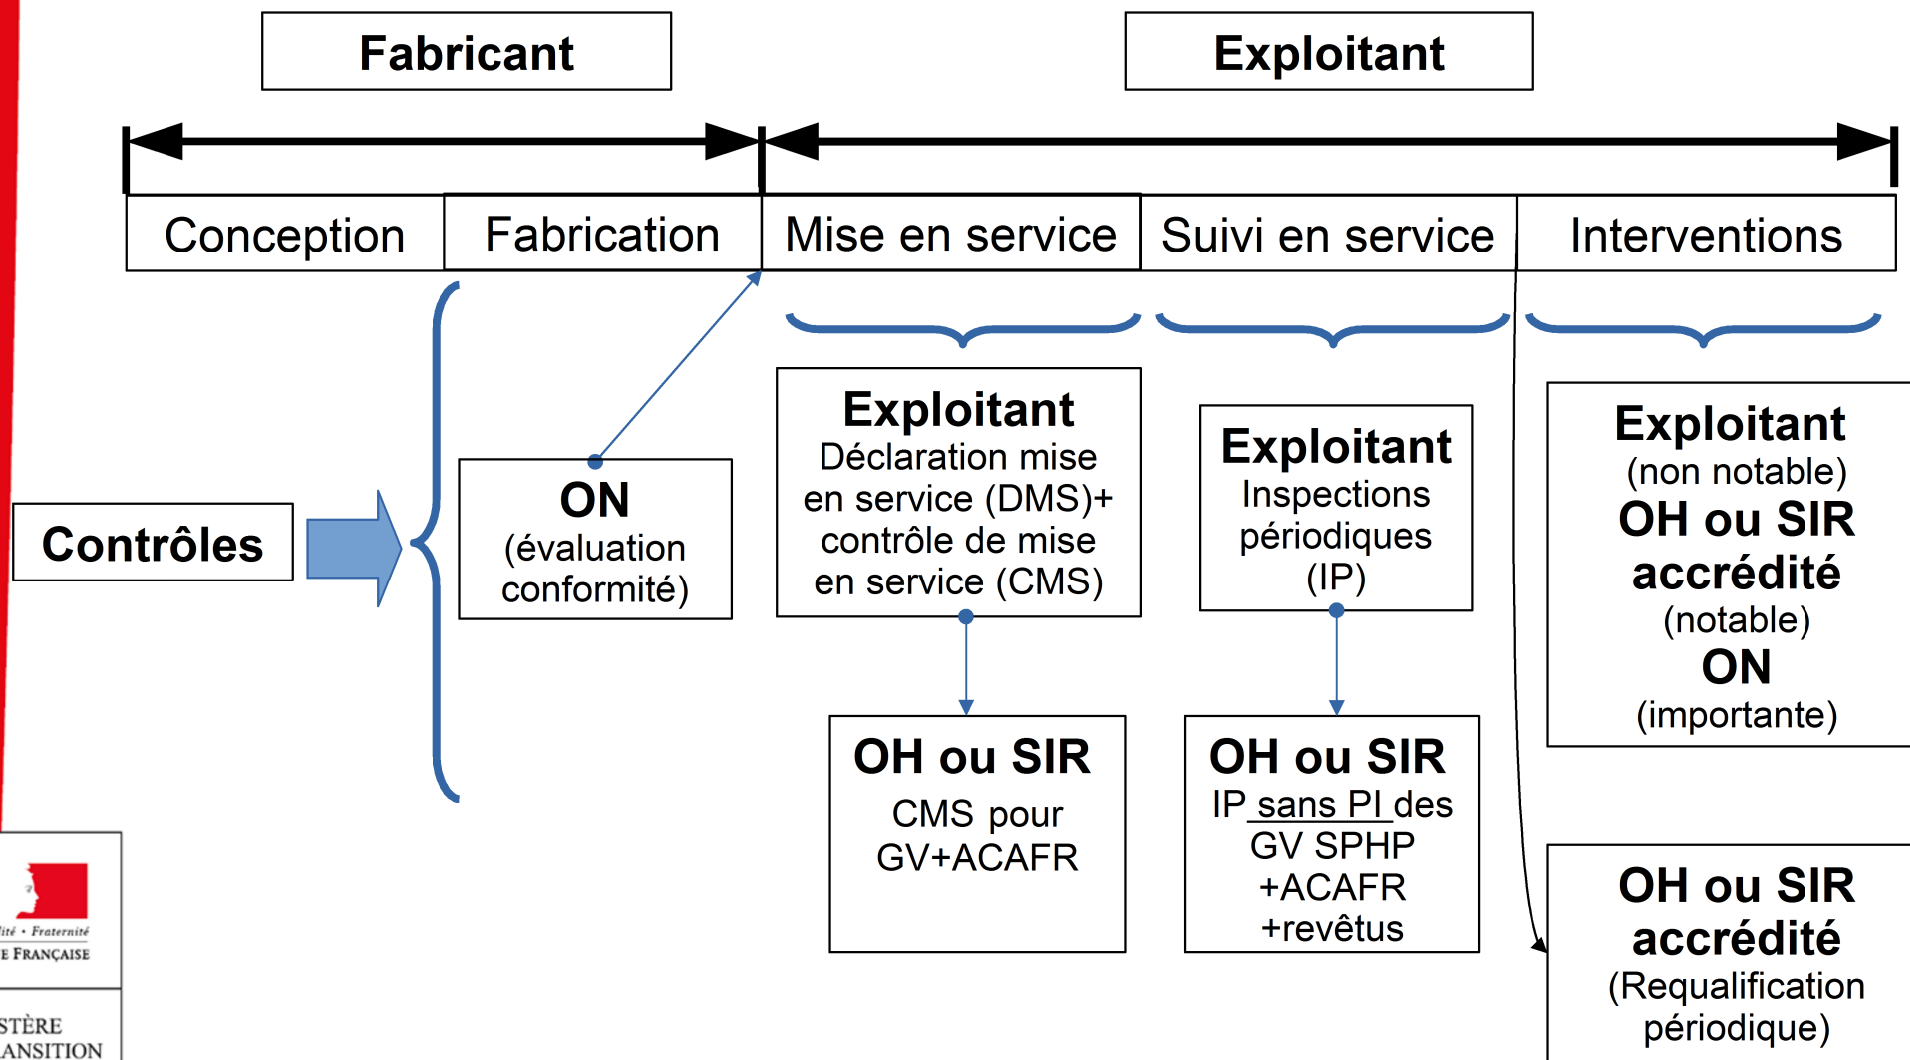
Fabricant

Exploitant

| Conception | Fabrication | Mise en service | Suivi en service | Interventions |
|---|---|---|---|---|

Contrôles

ON
(évaluation conformité)

Exploitant
Déclaration mise en service (DMS)+ contrôle de mise en service (CMS)

OH ou SIR
CMS pour GV+ACAFR

Exploitant
Inspections périodiques (IP)

OH ou SIR
IP sans PI des GV SPHP +ACAFR +revêtus

Exploitant
(non notable)
OH ou SIR accrédité
(notable)
ON
(importante)

OH ou SIR accrédité
(Requalification périodique)

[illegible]ité • Fraternité
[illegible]E FRANÇAISE

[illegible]STÈRE
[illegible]ANSITION